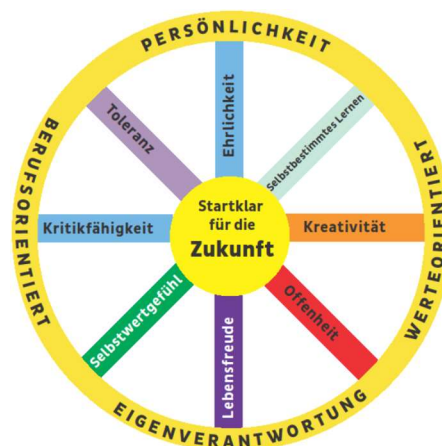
PERSÖNLICHKEIT

WERTEORIENTIERT

EIGENVERANTWORTUNG

BERUFSORIENTIERT

Startklar für die Zukunft

Ehrlichkeit

Selbstbestimmtes Lernen

Kreativität

Offenheit

Lebensfreude

Selbstwertgefühl

Kritikfähigkeit

Toleranz